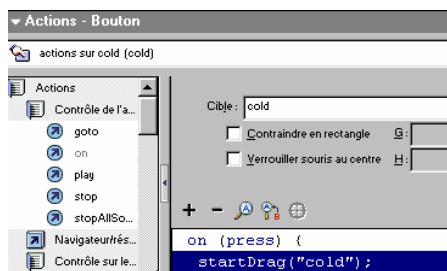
Actions - Bouton

actions sur cold (cold)

Actions
Contrôle de l'a...
goto
on
play
stop
stopAllSo...
Navigateur/rés...
Contrôle sur le...

Cible : cold
Contraindre en rectangle G :
Verrouiller souris au centre H :

on (press) {
startDrag("cold");